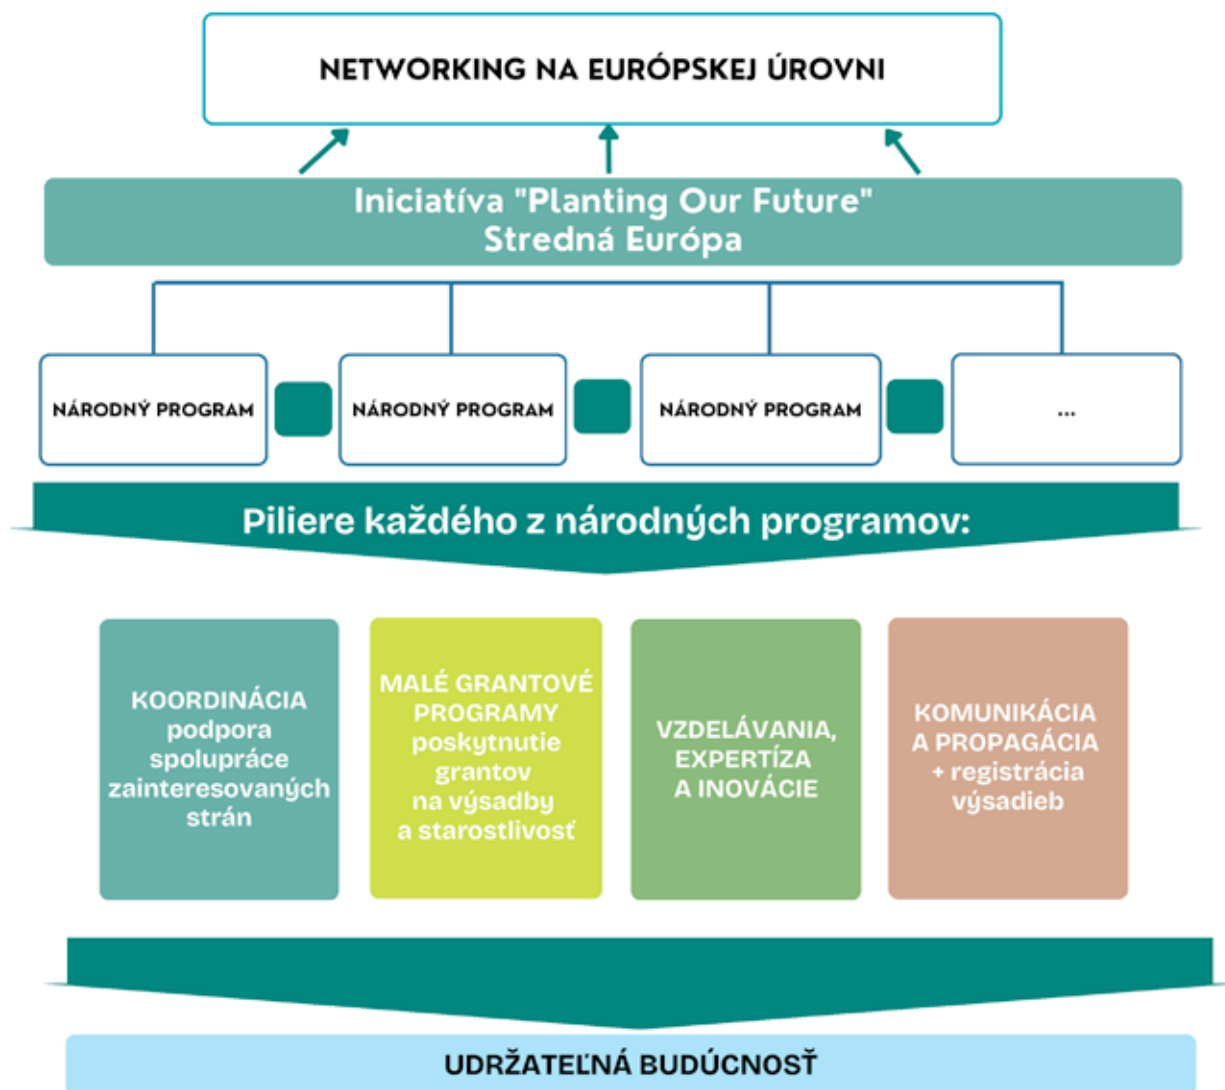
NETWORKING NA EURÓPSKEJ ÚROVNI

Iniciatíva "Planting Our Future"
Stredná Európa

NÁRODNÝ PROGRAM

NÁRODNÝ PROGRAM

NÁRODNÝ PROGRAM

...

Piliere každého z národných programov:

KOORDINÁCIA podpora spolupráce zainteresovaných strán

MALÉ GRANTOVÉ PROGRAMY poskytnutie grantov na výsadby a starostlivosť

VZDELÁVANIA, EXPERTÍZA A INOVÁCIE

KOMUNIKÁCIA A PROPAGÁCIA + registrácia výsadieb

UDRŽATEĽNÁ BUDÚCNOSŤ